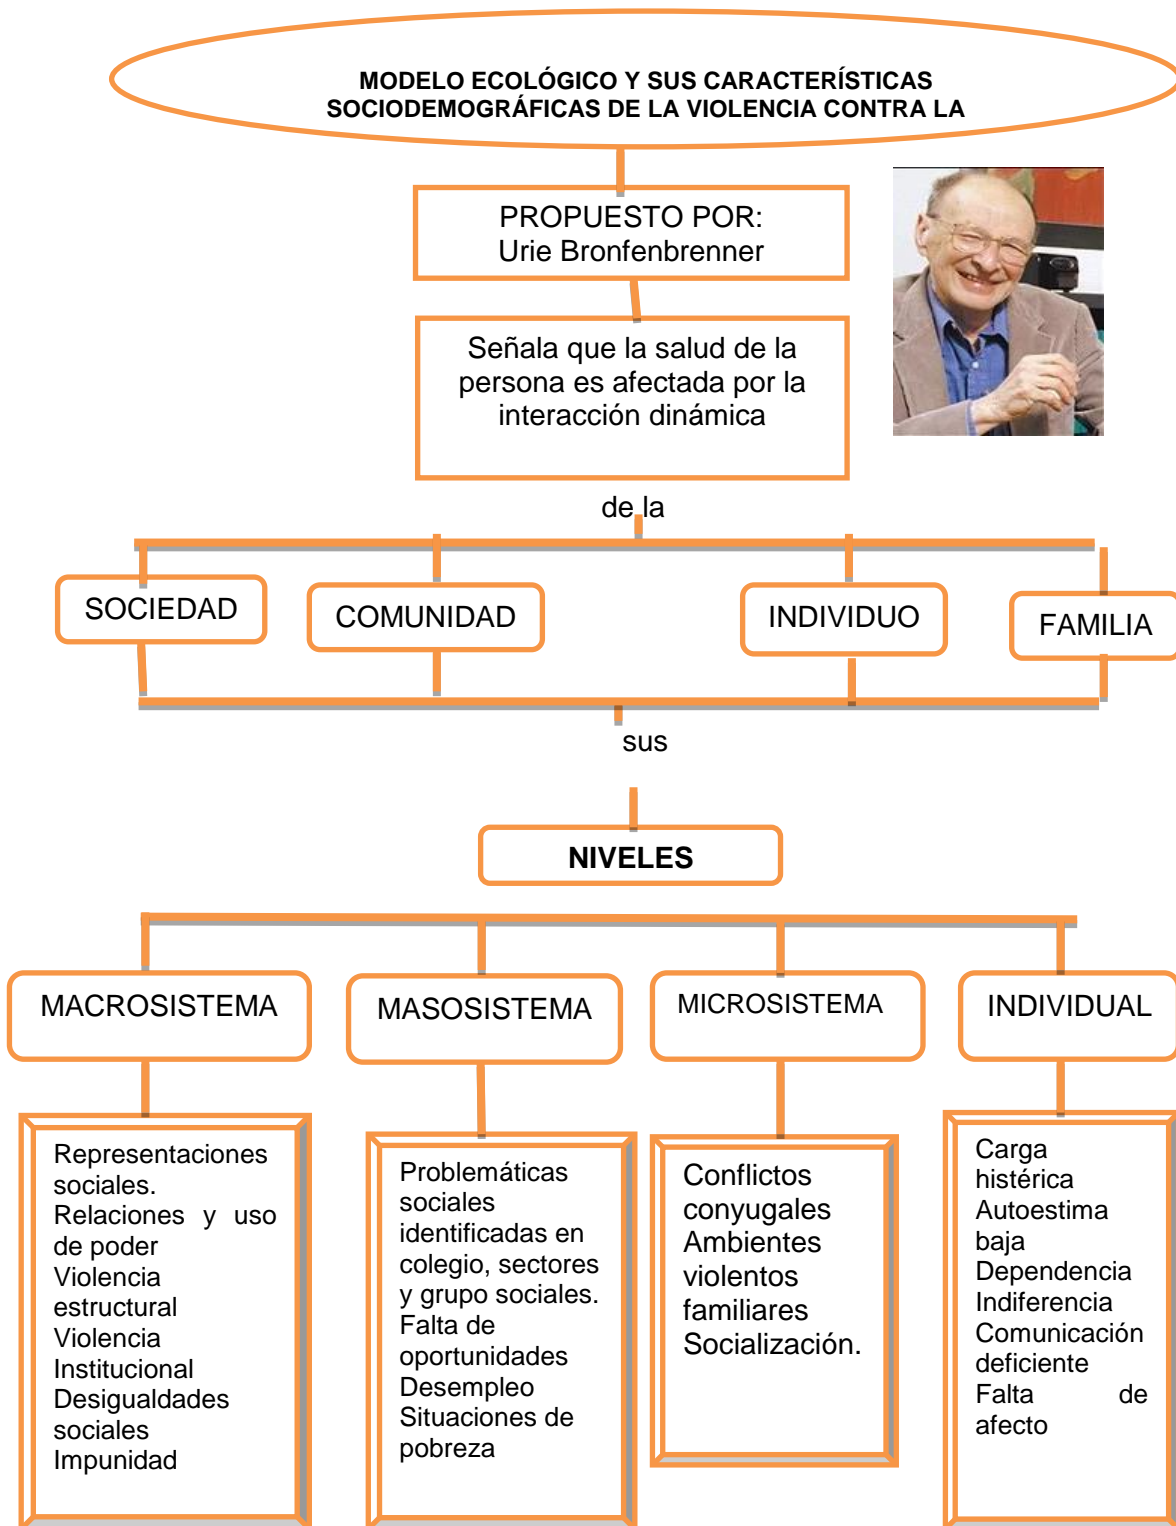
MODELO ECOLÓGICO Y SUS CARACTERÍSTICAS SOCIODEMOGRÁFICAS DE LA VIOLENCIA CONTRA LA

PROPUESTO POR:
Urie Bronfenbrenner

Señala que la salud de la persona es afectada por la interacción dinámica

de la

SOCIEDAD

COMUNIDAD

INDIVIDUO

FAMILIA

sus

NIVELES

MACROSISTEMA

MASOSISTEMA

MICROSISTEMA

INDIVIDUAL

Representaciones sociales.
Relaciones y uso de poder
Violencia estructural
Violencia Institucional
Desigualdades sociales
Impunidad

Problemáticas sociales identificadas en colegio, sectores y grupo sociales.
Falta de oportunidades
Desempleo
Situaciones de pobreza

Conflictos conyugales
Ambientes violentos familiares
Socialización.

Carga histérica
Autoestima baja
Dependencia
Indiferencia
Comunicación deficiente
Falta de afecto